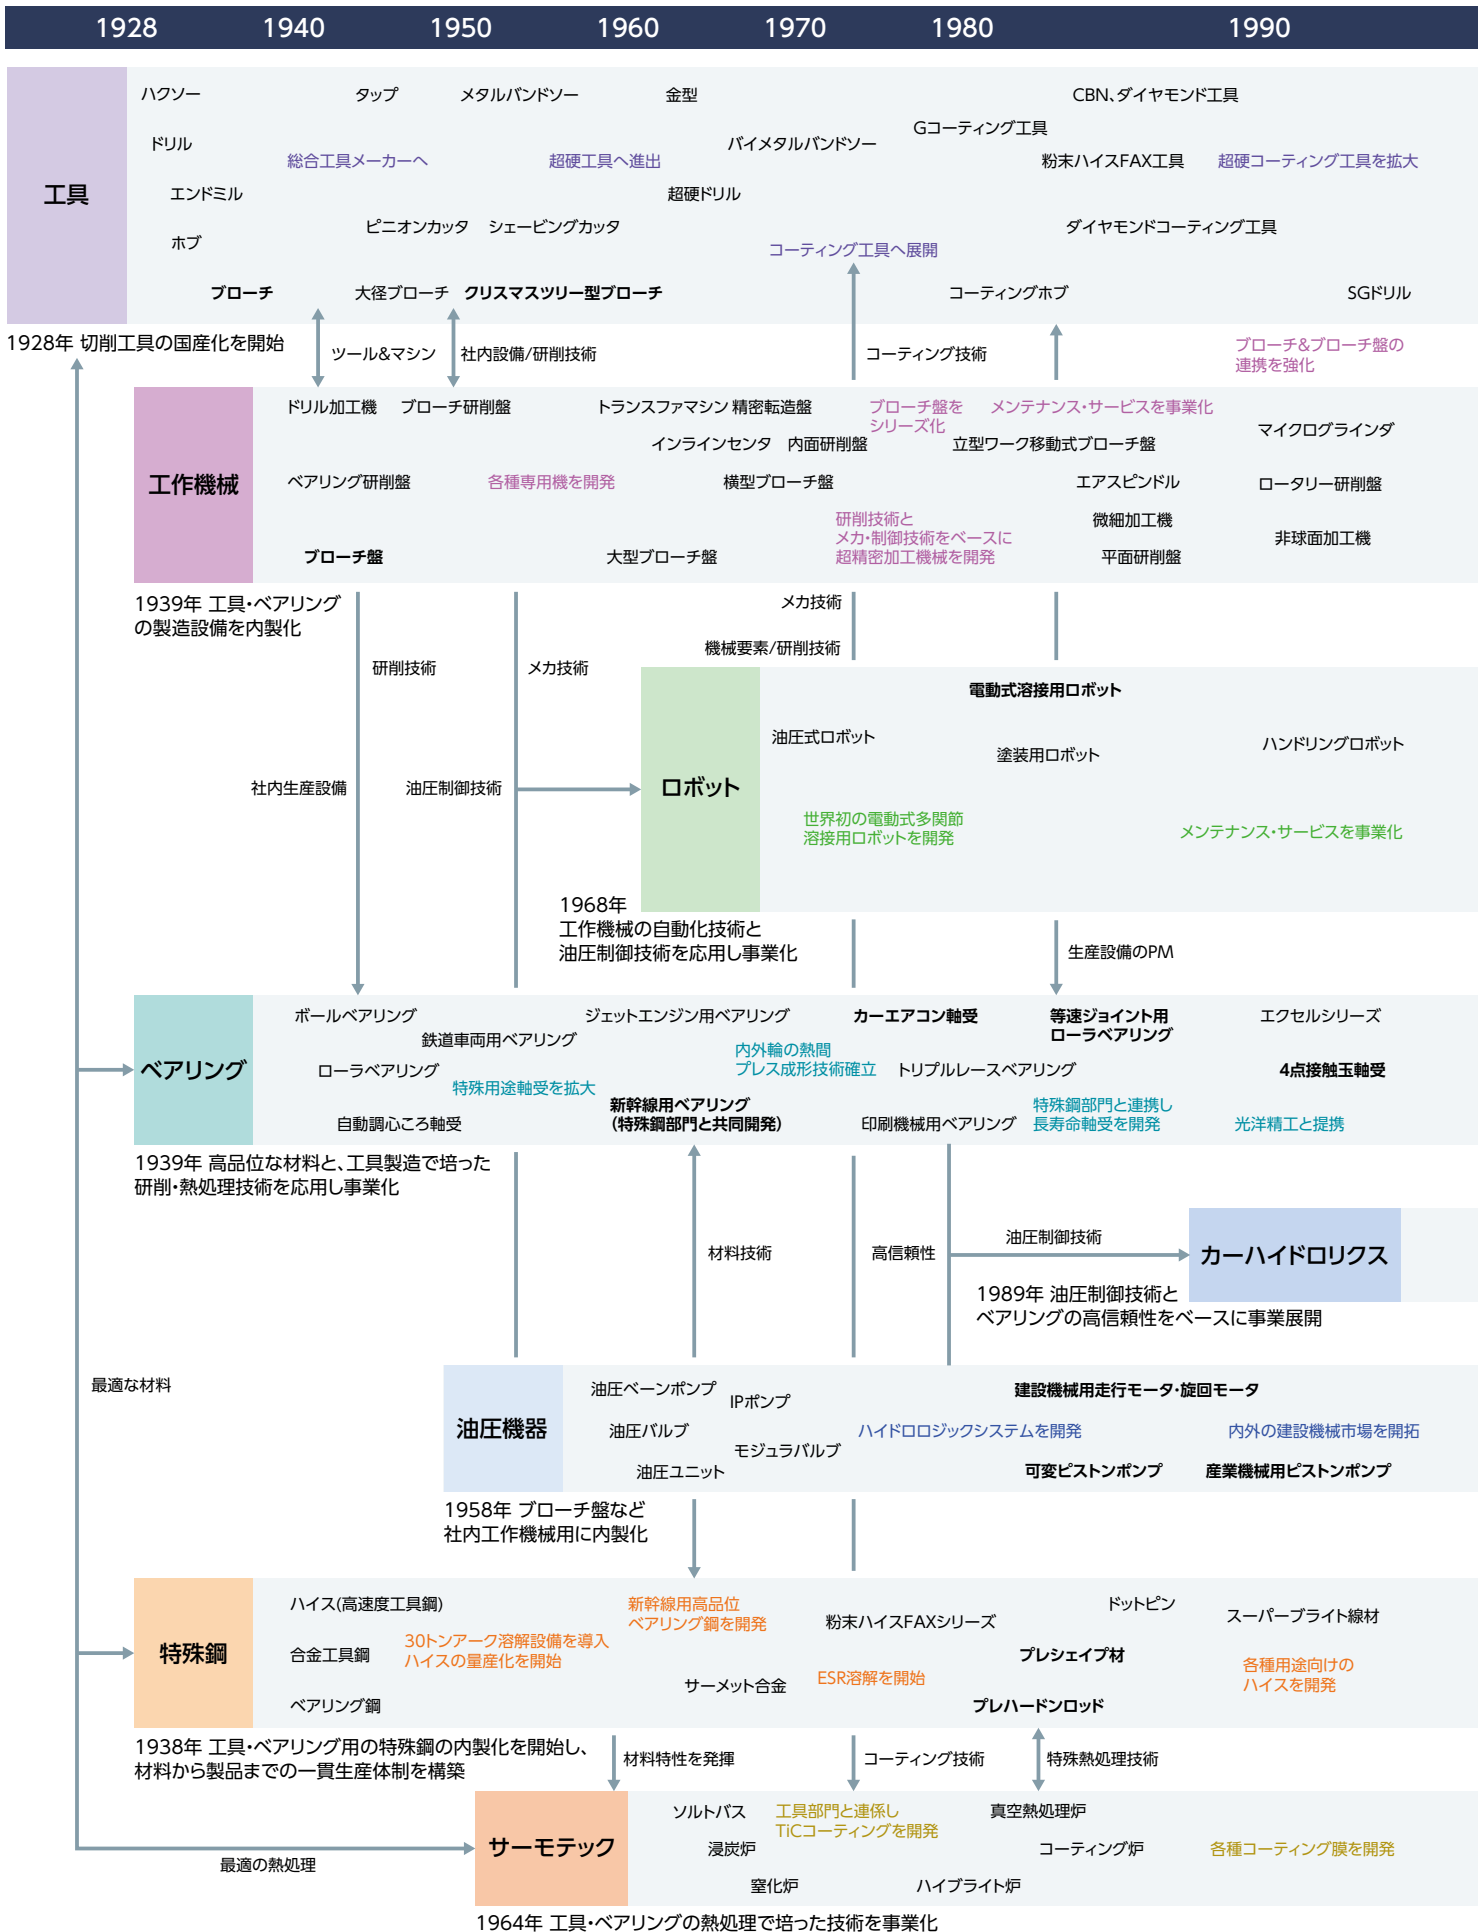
1928 1940 1950 1960 1970 1980 1990

工具

ハクソー タップ メタルバンドソー 金型 CBN、ダイヤモンド工具

ドリル 総合工具メーカーへ 超硬工具へ進出 バイメタルバンドソー Gコーティング工具 粉末ハイスFAX工具 超硬コーティング工具を拡大

エンドミル 超硬ドリル

ホブ ピニオンカッタ シェービングカッタ ダイヤモンドコーティング工具

コーティング工具へ展開

ブローチ 大径ブローチ クリスマスツリー型ブローチ コーティングホブ SGドリル

1928年 切削工具の国産化を開始

ツール&マシン 社内設備/研削技術 コーティング技術 ブローチ&ブローチ盤の連携を強化

工作機械

ドリル加工機 ブローチ研削盤 トランスファマシン 精密転造盤 ブローチ盤をシリーズ化 メンテナンス・サービスを事業化

インラインセンタ 内面研削盤 立型ワーク移動式ブローチ盤 マイクログラインダ

ベアリング研削盤 各種専用機を開発 横型ブローチ盤 エアスピンドル ロータリー研削盤

研削技術とメカ・制御技術をベースに超精密加工機械を開発 微細加工機 非球面加工機

ブローチ盤 大型ブローチ盤 平面研削盤

1939年 工具・ベアリングの製造設備を内製化

メカ技術

機械要素/研削技術

研削技術 メカ技術

ロボット

電動式溶接用ロボット

油圧式ロボット 塗装用ロボット ハンドリングロボット

社内生産設備 油圧制御技術

世界初の電動式多関節溶接用ロボットを開発 メンテナンス・サービスを事業化

1968年
工作機械の自動化技術と油圧制御技術を応用し事業化

生産設備のPM

ベアリング

ボールベアリング ジェットエンジン用ベアリング カーエアコン軸受 等速ジョイント用ローラベアリング エクセルシリーズ

鉄道車両用ベアリング 内外輪の熱間プレス成形技術確立 トリプルレースベアリング 4点接触玉軸受

ローラベアリング 特殊用途軸受を拡大

自動調心ころ軸受 新幹線用ベアリング(特殊鋼部門と共同開発) 印刷機械用ベアリング 特殊鋼部門と連携し長寿命軸受を開発 光洋精工と提携

1939年 高品位な材料と、工具製造で培った研削・熱処理技術を応用し事業化

材料技術 高信頼性 油圧制御技術

カーハイドロリクス

1989年 油圧制御技術とベアリングの高信頼性をベースに事業展開

最適な材料

油圧機器

油圧ベーンポンプ IPポンプ 建設機械用走行モータ・旋回モータ

油圧バルブ モジュラバルブ ハイドロロジックシステムを開発 内外の建設機械市場を開拓

油圧ユニット 可変ピストンポンプ 産業機械用ピストンポンプ

1958年 ブローチ盤など社内工作機械用に内製化

特殊鋼

ハイス(高速度工具鋼) 新幹線用高品位ベアリング鋼を開発 粉末ハイスFAXシリーズ ドットピン スーパーブライト線材

合金工具鋼 30トンアーク溶解設備を導入ハイスの量産化を開始 プレシェイプ材 各種用途向けのハイスを開発

ベアリング鋼 サーメット合金 ESR溶解を開始 プレハードンロッド

1938年 工具・ベアリング用の特殊鋼の内製化を開始し、材料から製品までの一貫生産体制を構築

材料特性を発揮 コーティング技術 特殊熱処理技術

サーモテック

ソルトバス 工具部門と連係しTiCコーティングを開発 真空熱処理炉

浸炭炉 コーティング炉 各種コーティング膜を開発

最適の熱処理 窒化炉 ハイブライト炉

1964年 工具・ベアリングの熱処理で培った技術を事業化